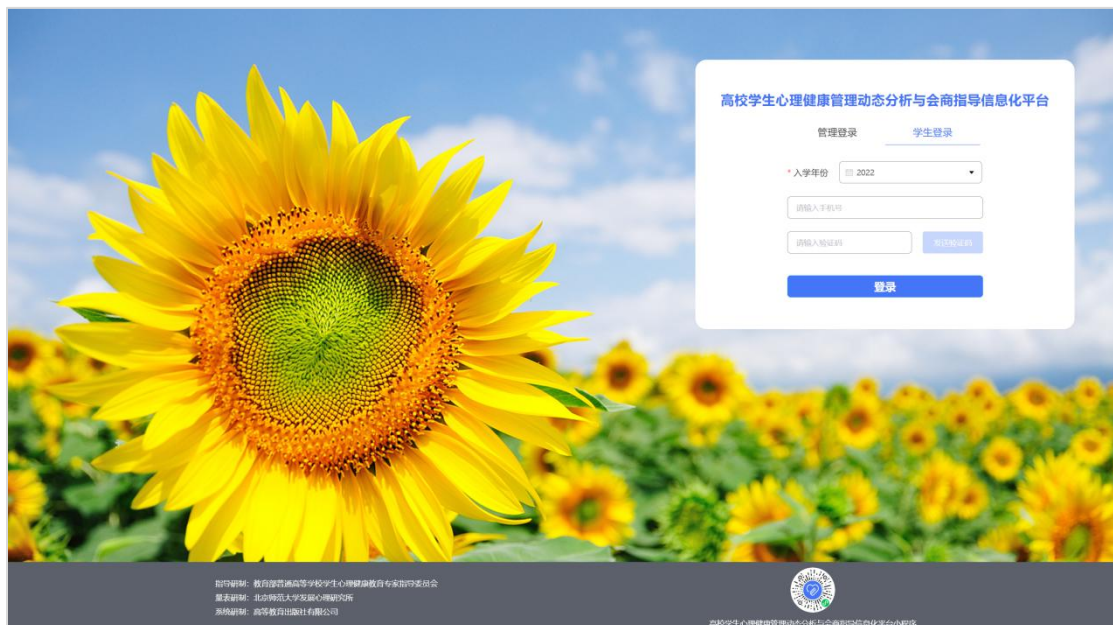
高校学生心理健康管理动态分析与会商指导信息化平台

管理登录 学生登录

* 入学年份 2022

请输入手机号

请输入验证码 发送验证码

登录

指导研制：教育部普通高等学校学生心理健康教育专家指导委员会
量表研制：北京师范大学发展心理研究所
系统研制：高等教育出版社有限公司

高校学生心理健康管理动态分析与会商指导信息化平台小程序